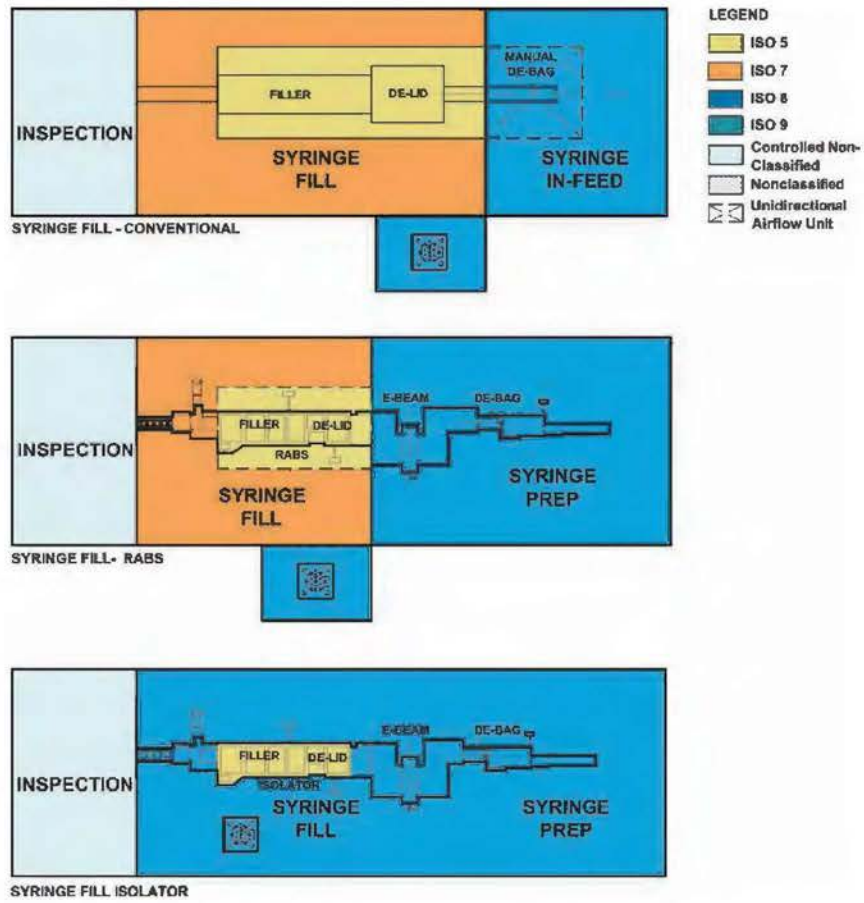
INSPECTION

FILLER

DE-LID

MANUAL DE-BAG

SYRINGE FILL

SYRINGE IN-FEED

SYRINGE FILL - CONVENTIONAL

LEGEND

ISO 5

ISO 7

ISO 8

ISO 9

Controlled Non-Classified

Nonclassified

Unidirectional Airflow Unit

INSPECTION

FILLER

DE-LID

RABS

E-BEAM

DE-BAG

SYRINGE FILL

SYRINGE PREP

SYRINGE FILL- RABS

INSPECTION

FILLER

DE-LID

ISOLATOR

E-BEAM

DE-BAG

SYRINGE FILL

SYRINGE PREP

SYRINGE FILL ISOLATOR